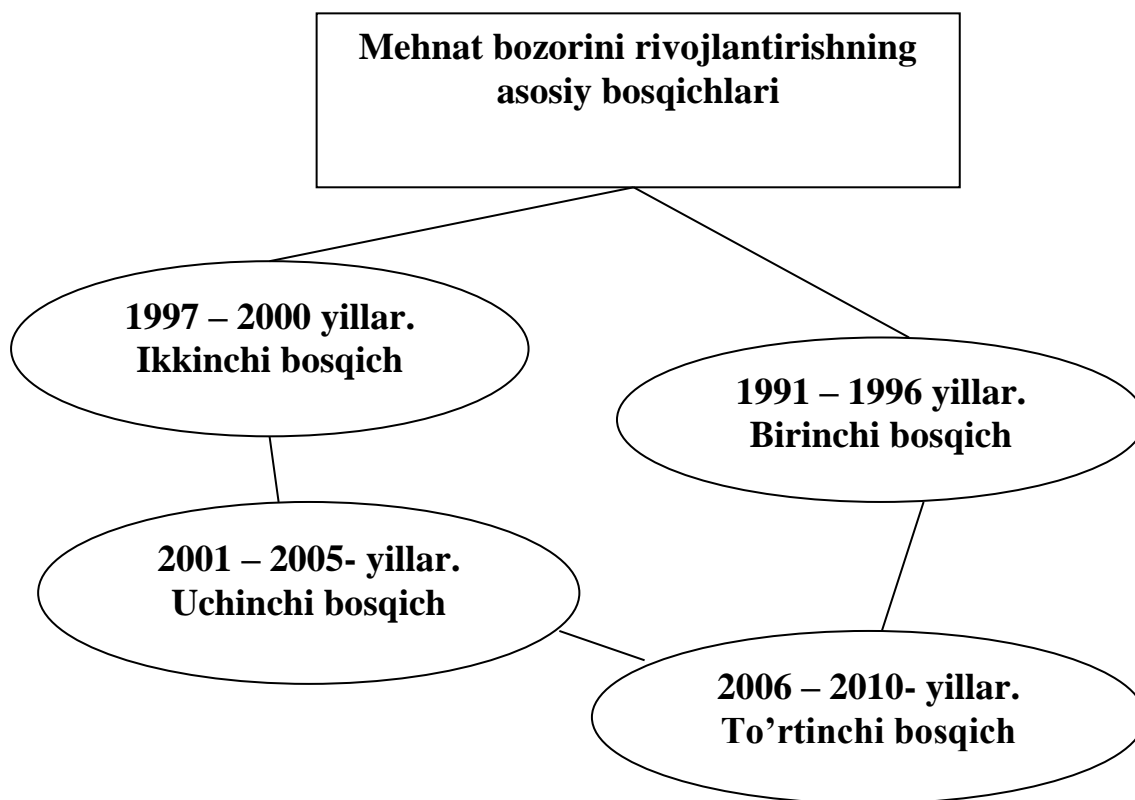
Mehnat bozorini rivojlantirishning asosiy bosqichlari

1997 – 2000 yillar.
Ikkinchi bosqich

1991 – 1996 yillar.
Birinchi bosqich

2001 – 2005- yillar.
Uchinchi bosqich

2006 – 2010- yillar.
To'rtinchi bosqich